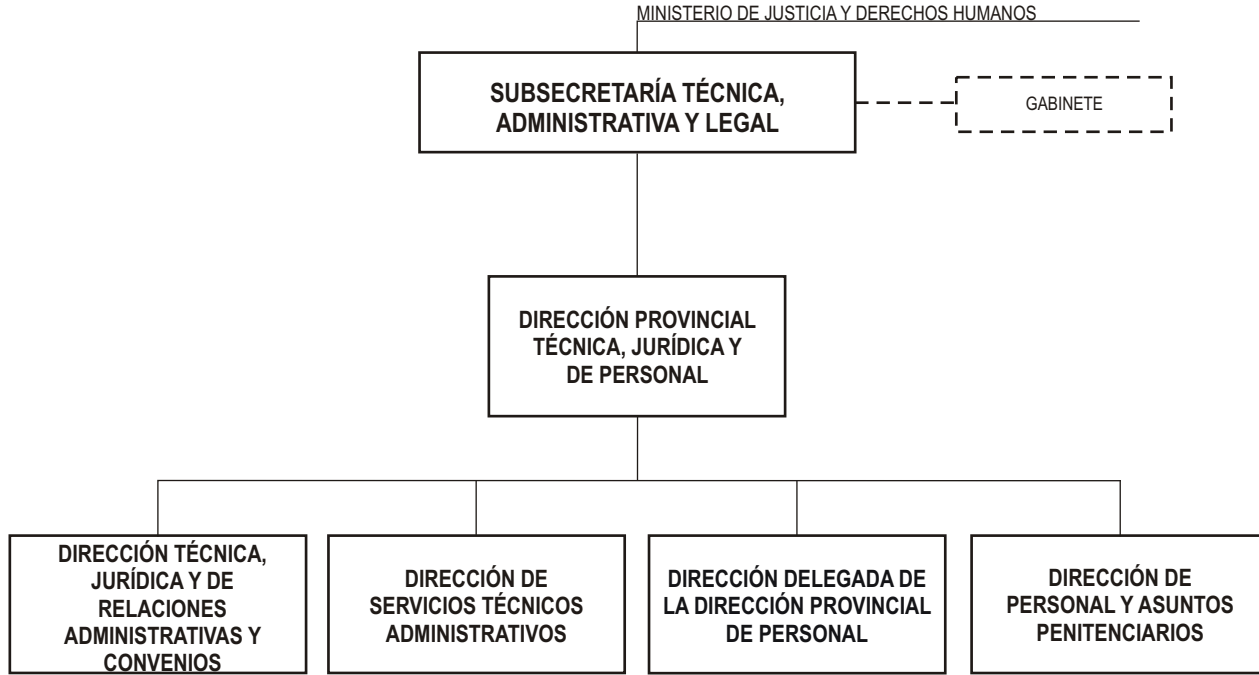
MINISTERIO DE JUSTICIA Y DERECHOS HUMANOS

SUBSECRETARÍA TÉCNICA, ADMINISTRATIVA Y LEGAL

GABINETE

DIRECCIÓN PROVINCIAL TÉCNICA, JURÍDICA Y DE PERSONAL

DIRECCIÓN TÉCNICA, JURÍDICA Y DE RELACIONES ADMINISTRATIVAS Y CONVENIOS

DIRECCIÓN DE SERVICIOS TÉCNICOS ADMINISTRATIVOS

DIRECCIÓN DELEGADA DE LA DIRECCIÓN PROVINCIAL DE PERSONAL

DIRECCIÓN DE PERSONAL Y ASUNTOS PENITENCIARIOS